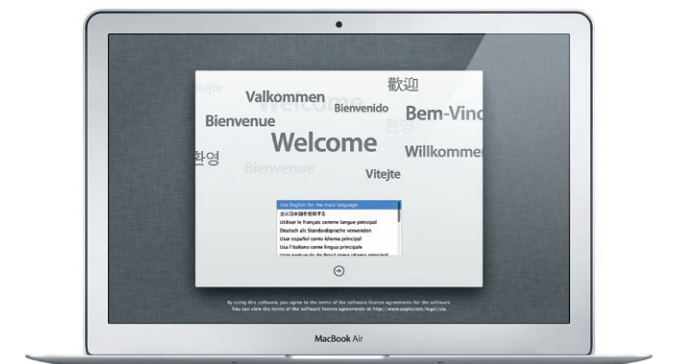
Vitejte
Valkommen
Welcome
Bienvenido
歡迎
Bienvenue
Bem-Vind
환영
환영
Welcome
Willkommen
Bienvenue
Vitejte

Use English for the main language
主に日本語を使用する
Utiliser le français comme langue principal
Deutsch als Standardsprache verwenden
Usar español como idioma principal
Usa l'italiano come lingua principale
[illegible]

By using this software, you agree to the terms of the software license agreements for the software.
You can view the terms of the software license agreements at http://www.apple.com/legal/sla

MacBook Air